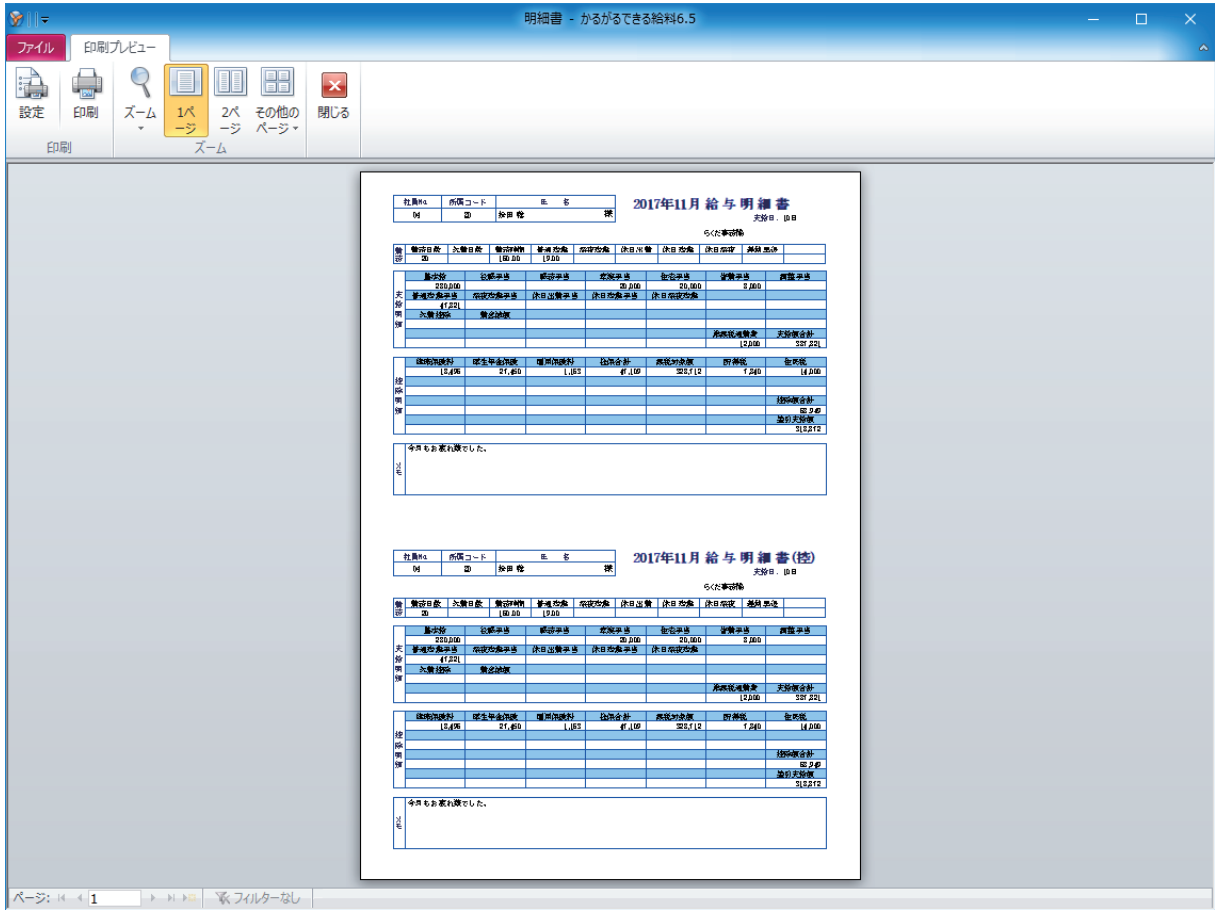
明細書 - かるがるできる給料6.5

ファイル
印刷プレビュー

設定
印刷
ズーム
1ページ
2ページ
その他のページ
閉じる
印刷
ズーム

| 社員No. | 所属コード | 氏名 |
|---|---|---|
| 04 | 20 | 松田 稔 様 |

2017年11月 給与明細書
支給日 . 10日
らくだ事務所

| 勤怠 | 出勤日数 | 欠勤日数 | 勤務時間 | 普通残業 | 深夜残業 | 休日出勤 | 休日残業 | 休日深夜 | 遅刻早退 |
|---|---|---|---|---|---|---|---|---|---|
| | 20 | | 160.00 | 19.00 | | | | | |

| 支給明細 | 基本給 | 役職手当 | 家族手当 | 皆勤手当 | 住宅手当 | 資格手当 | 調整手当 |
|---|---|---|---|---|---|---|---|
| | 280,000 | | | 20,000 | 20,000 | 8,000 | |
| | 普通残業手当 | 深夜残業手当 | 休日出勤手当 | 休日残業手当 | 休日深夜残業 | | |
| | 47,221 | | | | | | |
| | 欠勤控除 | 遅早控除 | | | | | |
| | | | | | | 非課税通勤費 | 支給額合計 |
| | | | | | | 12,000 | 387,221 |

| 控除明細 | 健康保険料 | 厚生年金保険 | 雇用保険料 | 社保合計 | 課税対象額 | 所得税 | 住民税 |
|---|---|---|---|---|---|---|---|
| | 13,495 | 21,450 | 1,163 | 47,109 | 328,112 | 1,240 | 14,000 |
| | | | | | | | 控除額合計 |
| | | | | | | | 62,349 |
| | | | | | | | 差引支給額 |
| | | | | | | | 312,872 |

メモ
今月もお疲れ様でした。

| 社員No. | 所属コード | 氏名 |
|---|---|---|
| 04 | 20 | 松田 稔 様 |

2017年11月 給与明細書(控)
支給日 . 10日
らくだ事務所

| 勤怠 | 出勤日数 | 欠勤日数 | 勤務時間 | 普通残業 | 深夜残業 | 休日出勤 | 休日残業 | 休日深夜 | 遅刻早退 |
|---|---|---|---|---|---|---|---|---|---|
| | 20 | | 160.00 | 19.00 | | | | | |

| 支給明細 | 基本給 | 役職手当 | 家族手当 | 皆勤手当 | 住宅手当 | 資格手当 | 調整手当 |
|---|---|---|---|---|---|---|---|
| | 280,000 | | | 20,000 | 20,000 | 8,000 | |
| | 普通残業手当 | 深夜残業手当 | 休日出勤手当 | 休日残業手当 | 休日深夜残業 | | |
| | 47,221 | | | | | | |
| | 欠勤控除 | 遅早控除 | | | | | |
| | | | | | | 非課税通勤費 | 支給額合計 |
| | | | | | | 12,000 | 387,221 |

| 控除明細 | 健康保険料 | 厚生年金保険 | 雇用保険料 | 社保合計 | 課税対象額 | 所得税 | 住民税 |
|---|---|---|---|---|---|---|---|
| | 13,495 | 21,450 | 1,163 | 47,109 | 328,112 | 1,240 | 14,000 |
| | | | | | | | 控除額合計 |
| | | | | | | | 62,349 |
| | | | | | | | 差引支給額 |
| | | | | | | | 312,872 |

メモ
今月もお疲れ様でした。

ページ: 1
フィルターなし